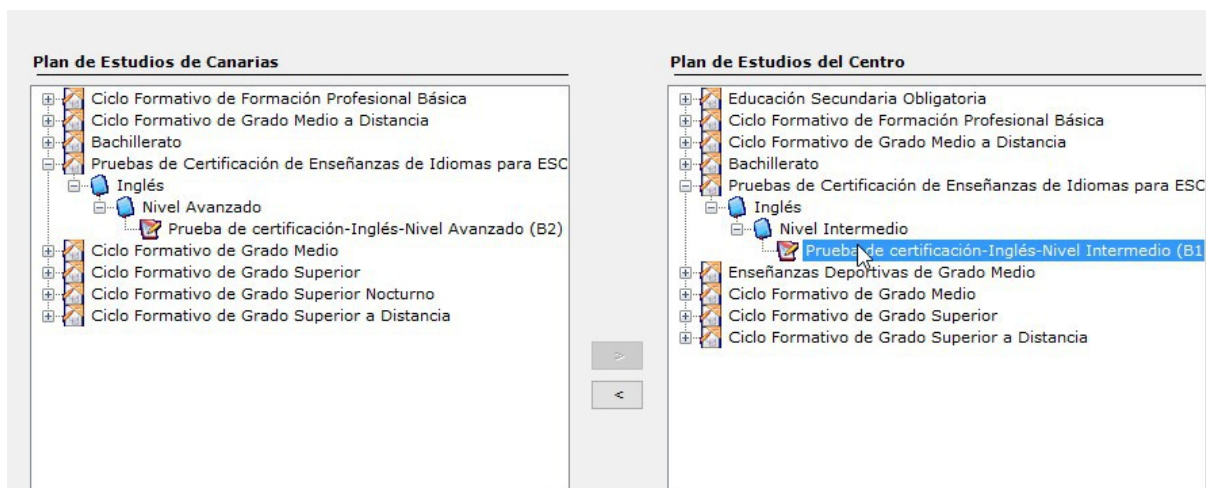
Plan de Estudios de Canarias

Ciclo Formativo de Formación Profesional Básica
Ciclo Formativo de Grado Medio a Distancia
Bachillerato
Pruebas de Certificación de Enseñanzas de Idiomas para ESC
Inglés
Nivel Avanzado
Prueba de certificación-Inglés-Nivel Avanzado (B2)
Ciclo Formativo de Grado Medio
Ciclo Formativo de Grado Superior
Ciclo Formativo de Grado Superior Nocturno
Ciclo Formativo de Grado Superior a Distancia

>
<

Plan de Estudios del Centro

Educación Secundaria Obligatoria
Ciclo Formativo de Formación Profesional Básica
Ciclo Formativo de Grado Medio a Distancia
Bachillerato
Pruebas de Certificación de Enseñanzas de Idiomas para ESC
Inglés
Nivel Intermedio
Prueba de certificación-Inglés-Nivel Intermedio (B1
Enseñanzas Deportivas de Grado Medio
Ciclo Formativo de Grado Medio
Ciclo Formativo de Grado Superior
Ciclo Formativo de Grado Superior a Distancia